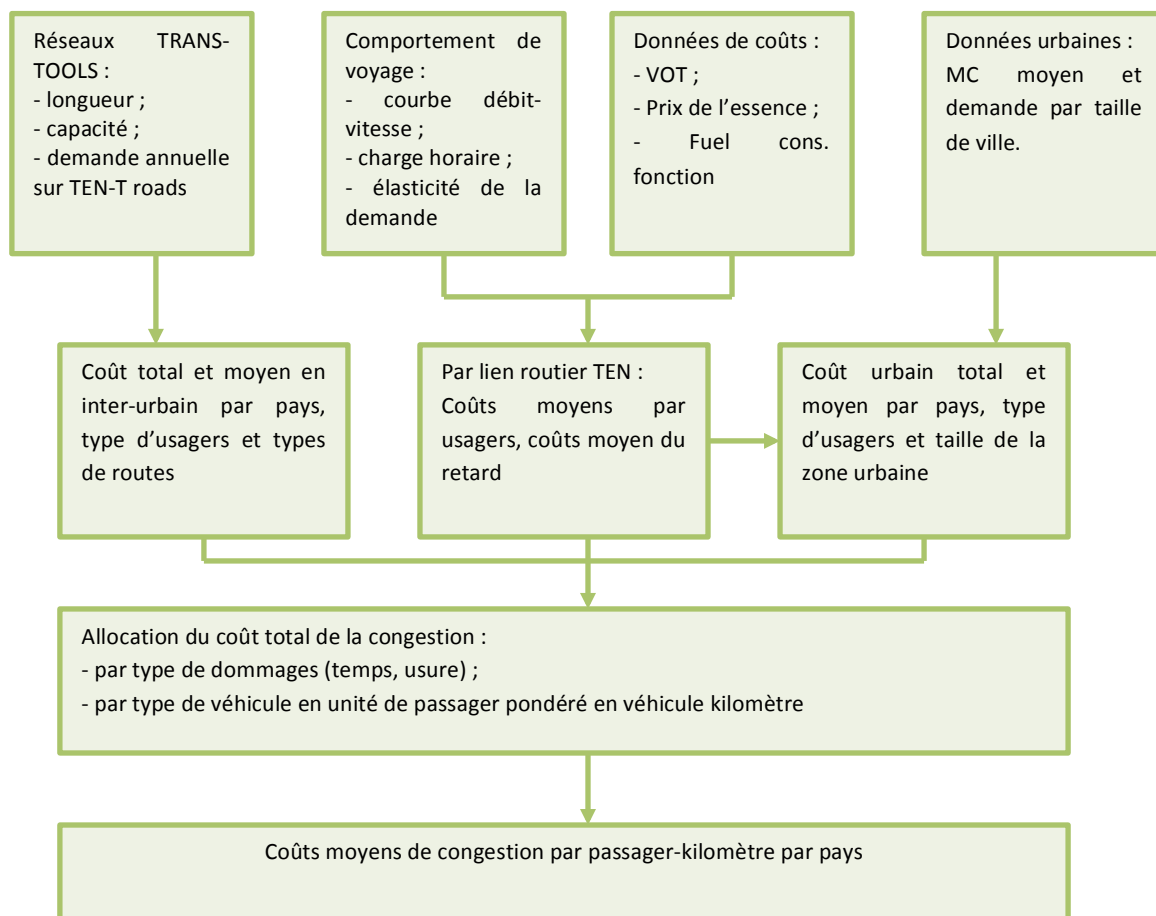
Réseaux TRANS-TOOLS :
- longueur ;
- capacité ;
- demande annuelle sur TEN-T roads

Comportement de voyage :
- courbe débit-vitesse ;
- charge horaire ;
- élasticité de la demande

Données de coûts :
- VOT ;
- Prix de l'essence ;
- Fuel cons. fonction

Données urbaines :
MC moyen et demande par taille de ville.

Coût total et moyen en inter-urbain par pays, type d'usagers et types de routes

Par lien routier TEN :
Coûts moyens par usagers, coûts moyen du retard

Coût urbain total et moyen par pays, type d'usagers et taille de la zone urbaine

Allocation du coût total de la congestion :
- par type de dommages (temps, usure) ;
- par type de véhicule en unité de passager pondéré en véhicule kilomètre

Coûts moyens de congestion par passager-kilomètre par pays